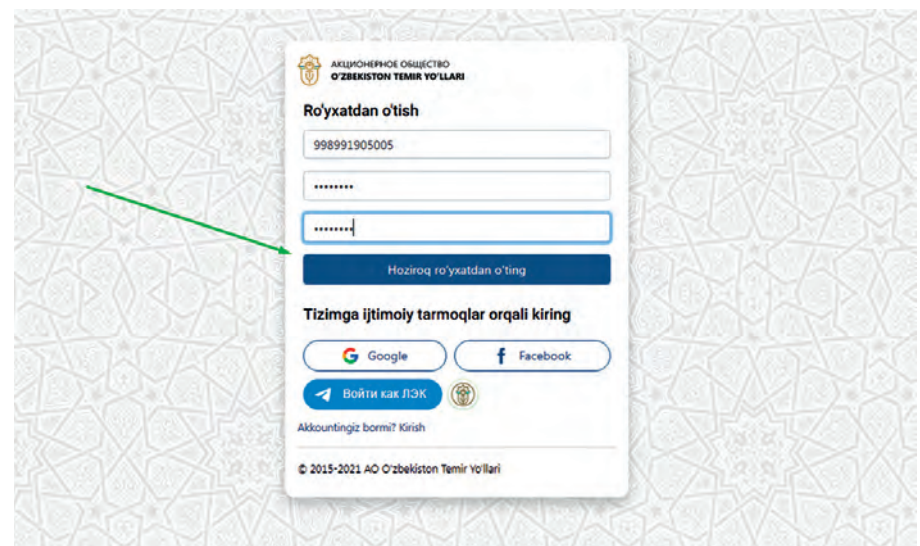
АКЦИОНЕРНОЕ ОБЩЕСТВО
O'ZBEKISTON TEMIR YO'LLARI

Ro'yxatdan o'tish

998991905005

••••••••

••••••••

Hoziroq ro'yxatdan o'ting

Tizimga ijtimoiy tarmoqlar orqali kiring

Google

Facebook

Войти как ЛЭК

Akkountingiz bormi? Kirish

© 2015-2021 AO O'zbekiston Temir Yo'llari